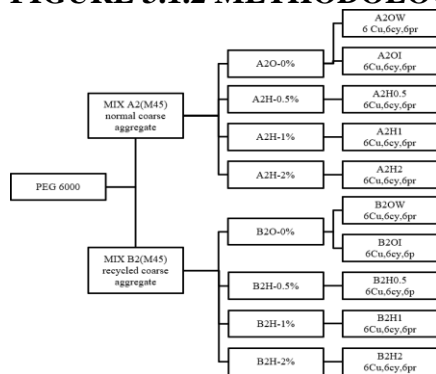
FIGURE 3.1.2 METHODOLO

PEG 6000

MIX A2(M45) normal coarse aggregate

MIX B2(M45) recycled coarse aggregate

A2O-0%

A2H-0.5%

A2H-1%

A2H-2%

B2O-0%

B2H-0.5%

B2H-1%

B2H-2%

A2OW 6 Cu,6cy,6pr

A2OI 6Cu,6cy,6pr

A2H0.5 6Cu,6cy,6pr

A2H1 6Cu,6cy,6pr

A2H2 6Cu,6cy,6pr

B2OW 6Cu,6cy,6pr

B2OI 6Cu,6cy,6p

B2H0.5 6Cu,6cy,6p

B2H1 6Cu,6cy,6p

B2H2 6Cu,6cy,6pr